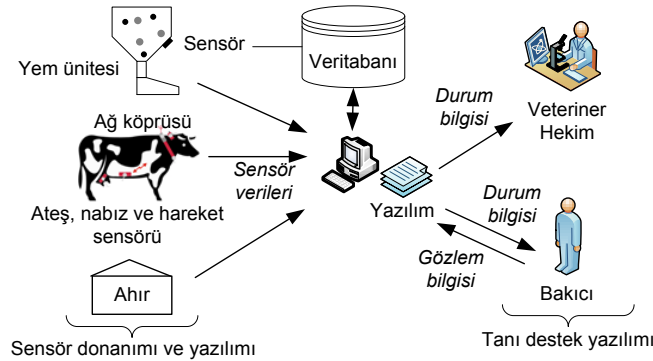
Sensör

Yem ünitesi

Veritabanı

Ağ köprüsü

Sensör verileri

Durum bilgisi

Veteriner Hekim

Ateş, nabız ve hareket sensörü

Yazılım

Durum bilgisi

Gözlem bilgisi

Ahır

Bakıcı

Sensör donanımı ve yazılımı

Tanı destek yazılımı